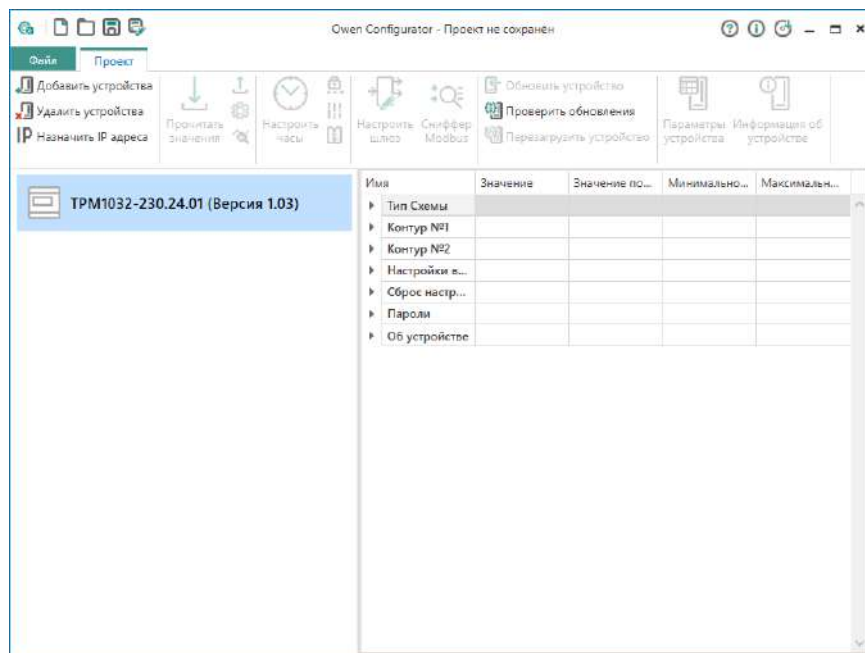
Owen Configurator - Проект не сохранен

Файл Проект

Добавить устройства
Удалить устройства
IP Назначить IP адреса

Прочитать значения

Настроить часы

Настроить шлюз

Сниффер Modbus

Обновить устройство
Проверить обновления
Перезагрузить устройство

Параметры устройства

Информация об устройстве

ТРМ1032-230.24.01 (Версия 1.03)

| Имя | Значение | Значение по... | Минимально... | Максимальн... |
|---|---|---|---|---|
| Тип Схемы | | | | |
| Контур №1 | | | | |
| Контур №2 | | | | |
| Настройки в... | | | | |
| Сброс настр... | | | | |
| Пароли | | | | |
| Об устройстве | | | | |